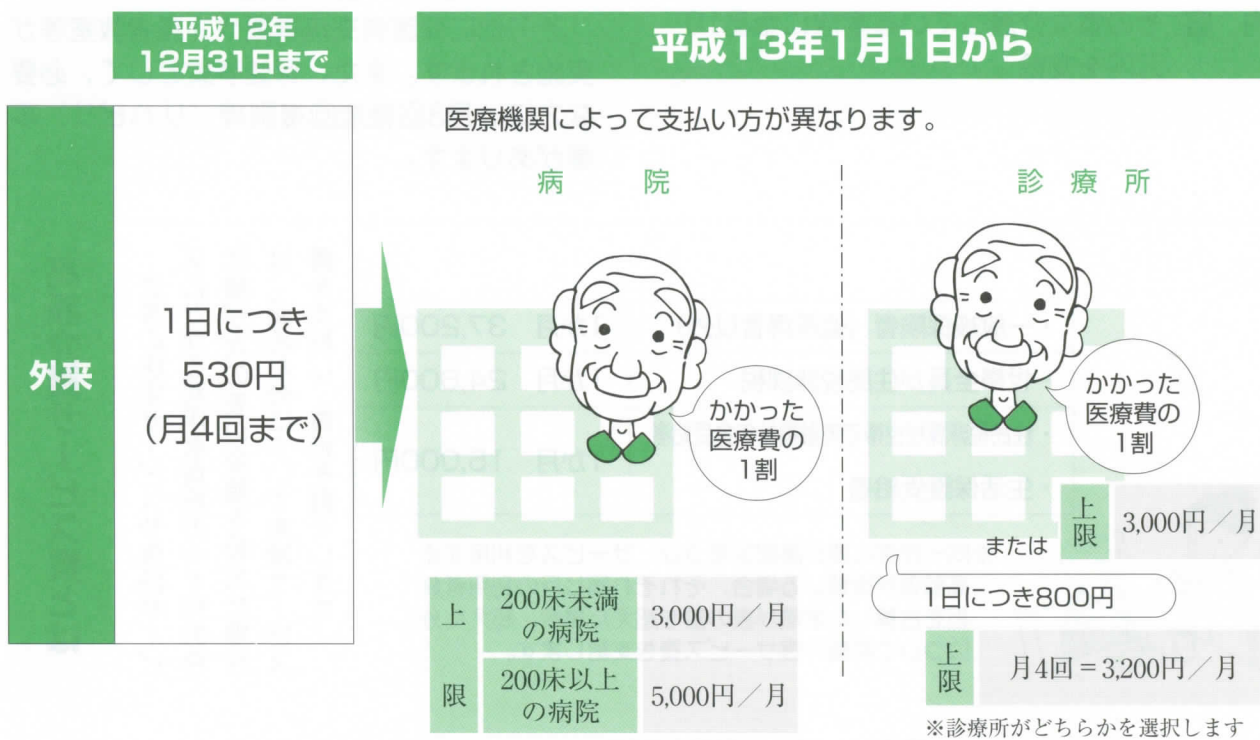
平成12年
12月31日まで

平成13年1月1日から

外来

1日につき
530円
(月4回まで)

医療機関によって支払い方が異なります。

病　院

かかった
医療費の
1割

| 上限 | 200床未満の病院 | 3,000円／月 |
|---|---|---|
| | 200床以上の病院 | 5,000円／月 |

診療所

かかった
医療費の
1割

上限　3,000円／月

または

1日につき800円

上限　月4回＝3,200円／月

※診療所がどちらかを選択します